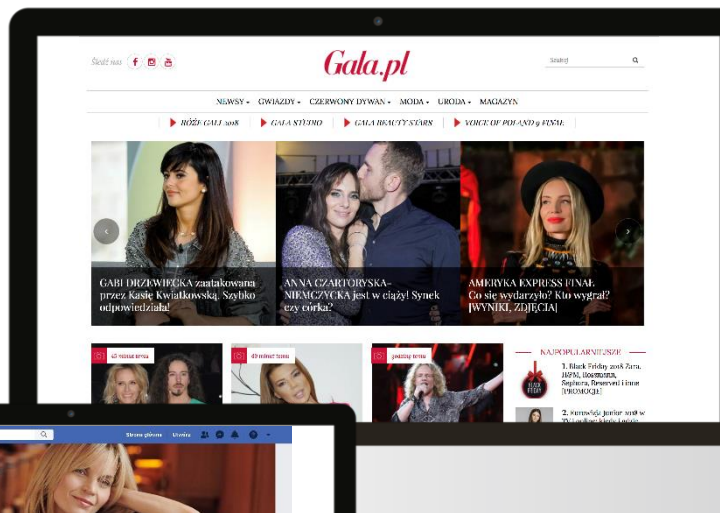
Śledź nas

Gala.pl

Szukaj

NEWSY ▾ GWIAZDY ▾ CZERWONY DYWAN ▾ MODA ▾ URODA ▾ MAGAZYN

RÓŻE GALI 2018 | GALA STUDIO | GALA BEAUTY STARS | VOICE OF POLAND 9 FINAŁ

GABI DRZEWIECKA zaatakowana przez Kasię Kwiatkowską. Szybko odpowiedziała!

ANNA CZARTORYSKA-NIEMCZYCKA jest w ciąży! Synek czy córka?

AMERYKA EXPRESS FINAŁ Go się wydarzyło? Kto wygrał? [WYNIKI, ZDJĘCIA]

45 minut temu

49 minut temu

godzinę temu

NAJPOPULARNIEJSZE

1. Black Friday 2018 Zara, H&M, Rossmann, Sephora, Reserved i inne [PROMOCJE]

2. Eurowizja Junior 2018 w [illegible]

Strona główna Utwórz